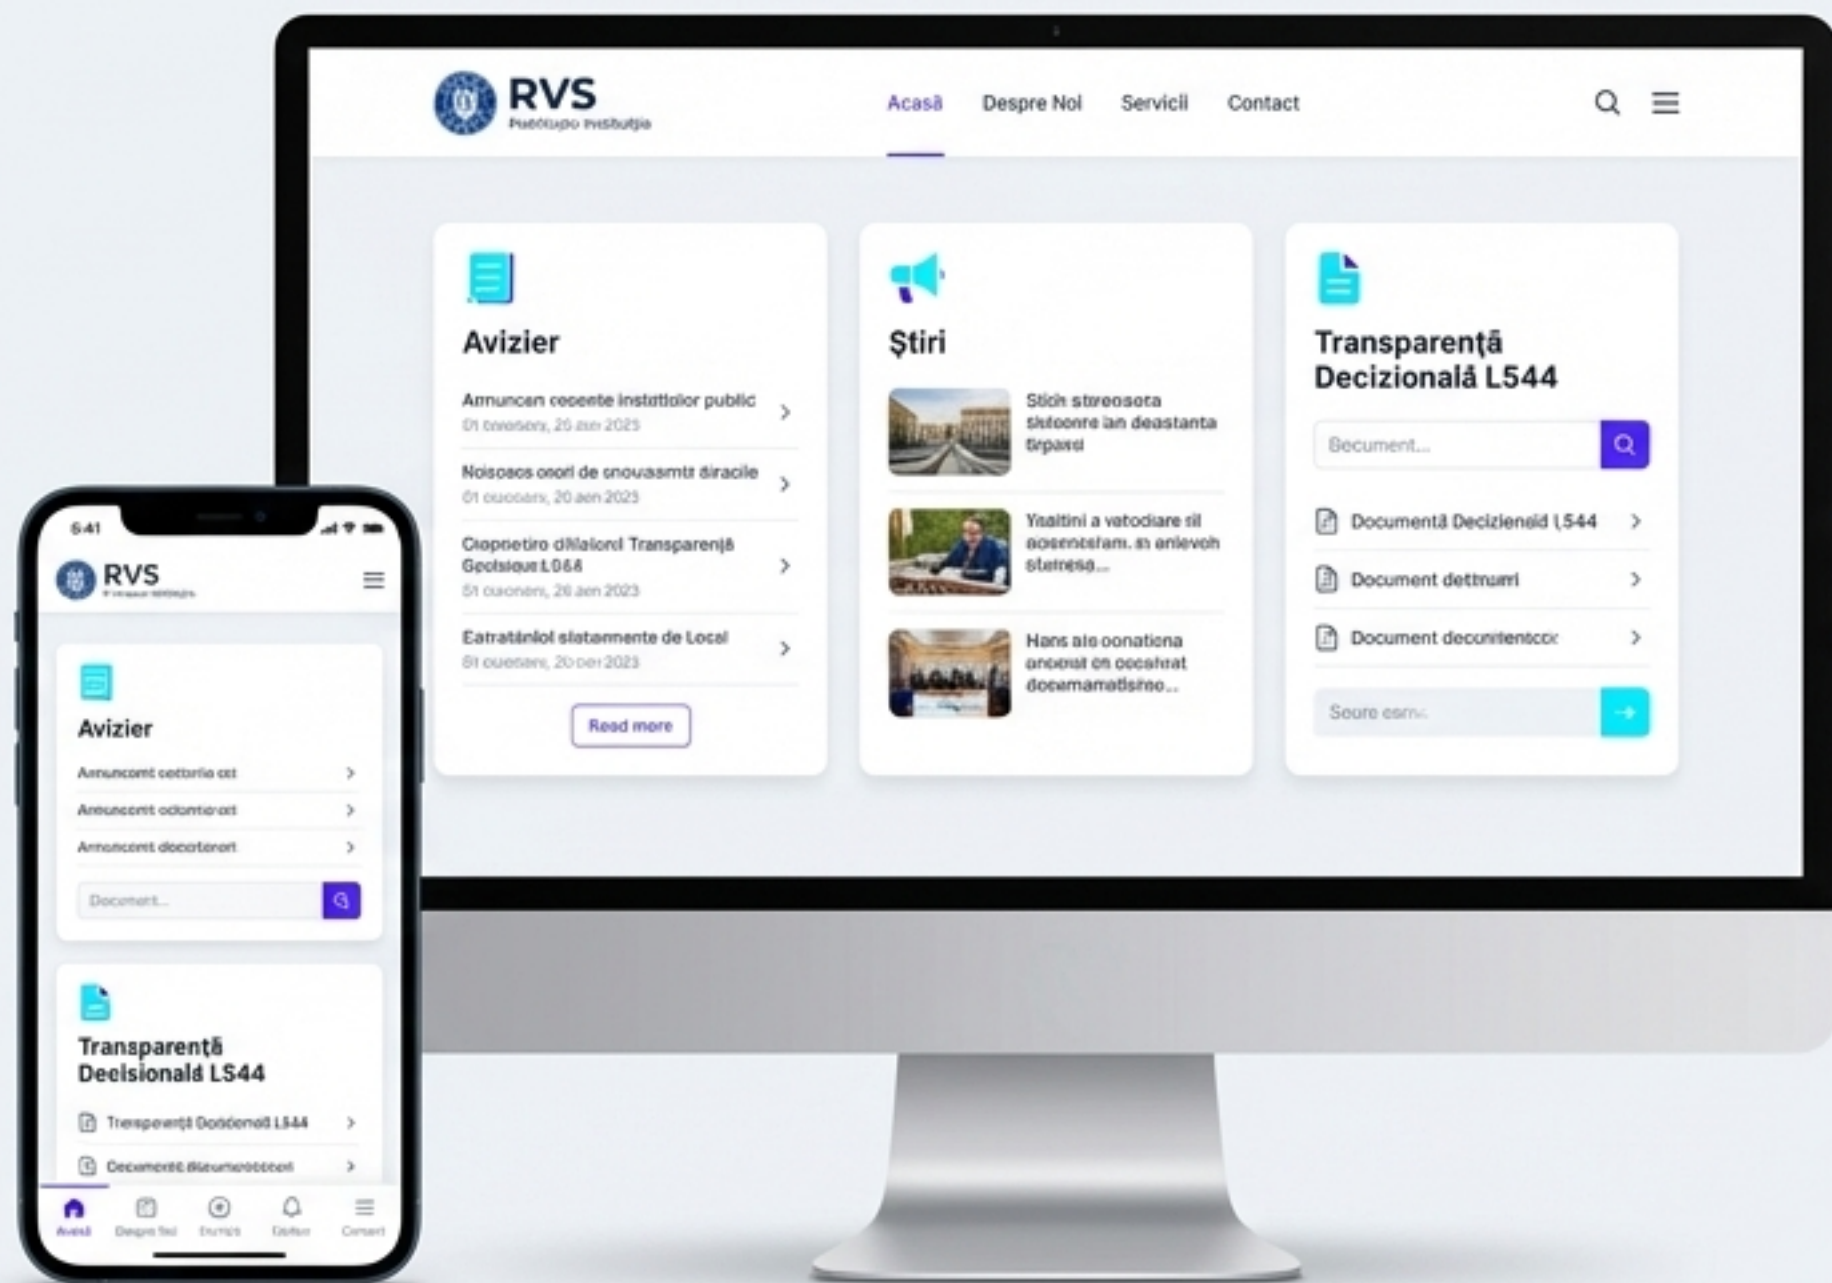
RVS
Pueltupo Instituția

Acasă Despre Noi Servicii Contact

Avizier

Amuncen ceoete institiilor public
01 onoeen, 20 aen 2023

Noisoaos ooori de snouasmtr diracile
01 ouoenn, 20 aen 2023

Ciopoetiro diNalorl Transparenjă Gecisioua L068
01 cuonern, 20 aen 2023

Eatratánlol slatamente de Local
01 cuoenn, 20 oer 2023

Read more

Ştiri

Stich stareosota skitoonre lan deastanta tirpanoi

Ysaltini a vatodiare sil aosenntsfam. a anlevoh steinesa...

Hans ale oonatiena anoeial on oocahrat docamamatisnoo...

Transparență Decizională L544

Becument...

Documentă Decizienaid L544

Document dettnumi

Document decuntentccc

Soure esm...

5:41

RVS

Avizier

Amuncomt cetbrie ect

Aneuncomt odomtorot

Amnoncomt docoterort

Docomert...

Transparență Decisională L544

Transpareță Dodonat L544

Documenté diseumeotecet

Acasă Despre Noi Servicii Ştiri Contact